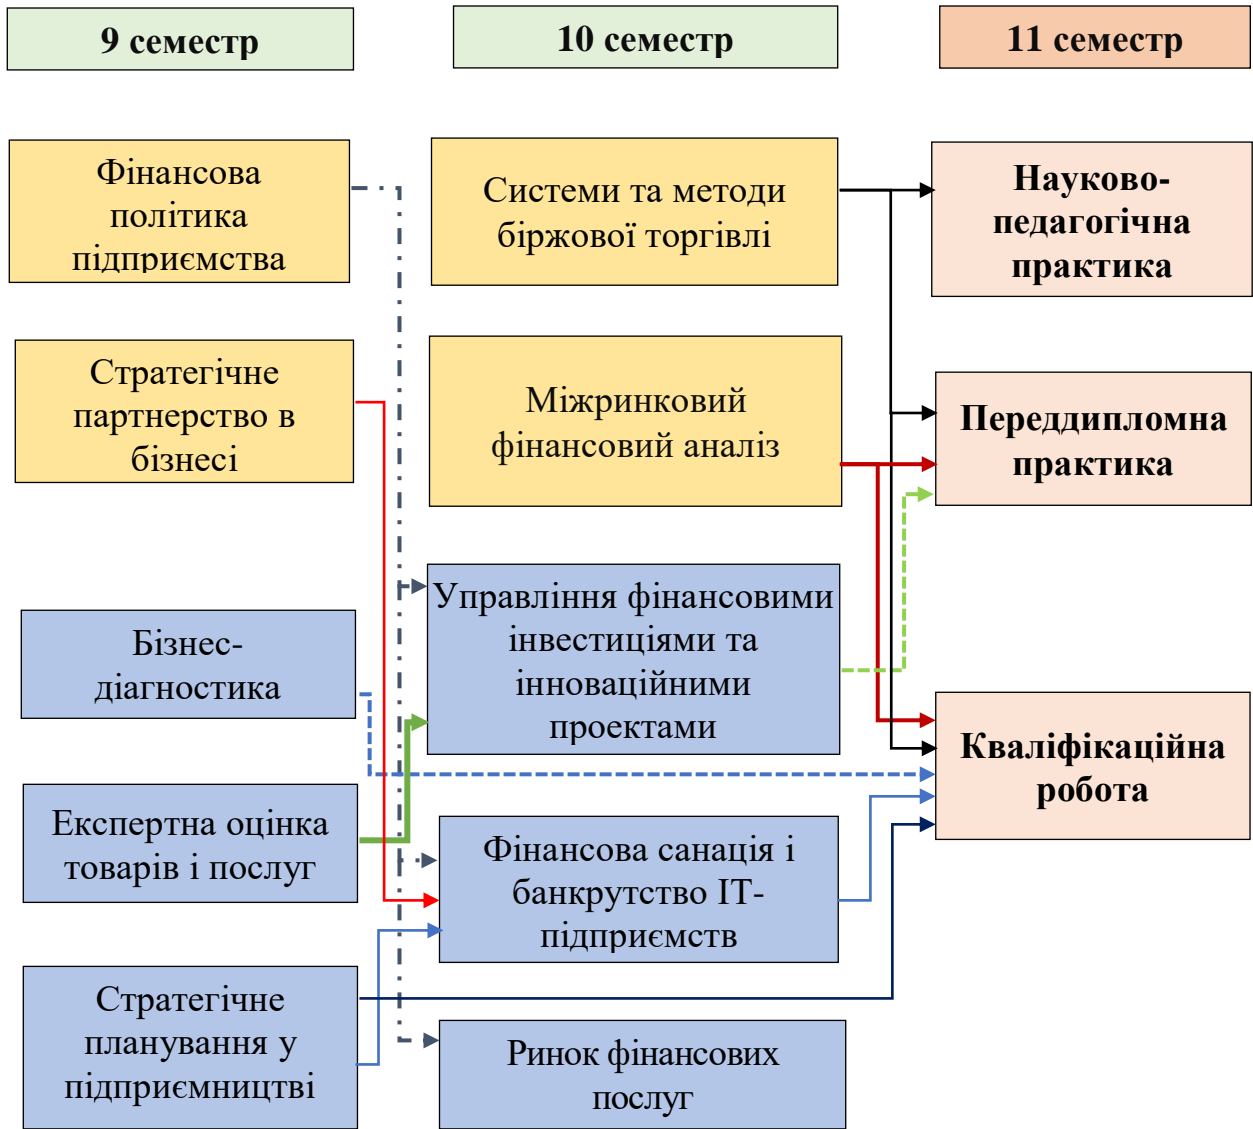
9 семестр

10 семестр

11 семестр

Фінансова політика підприємства

Системи та методи біржової торгівлі

Науково-педагогічна практика

Стратегічне партнерство в бізнесі

Міжринковий фінансовий аналіз

Переддипломна практика

Управління фінансовими інвестиціями та інноваційними проектами

Бізнес-діагностика

Кваліфікаційна робота

Експертна оцінка товарів і послуг

Фінансова санація і банкрутство IT-підприємств

Стратегічне планування у підприємництві

Ринок фінансових послуг